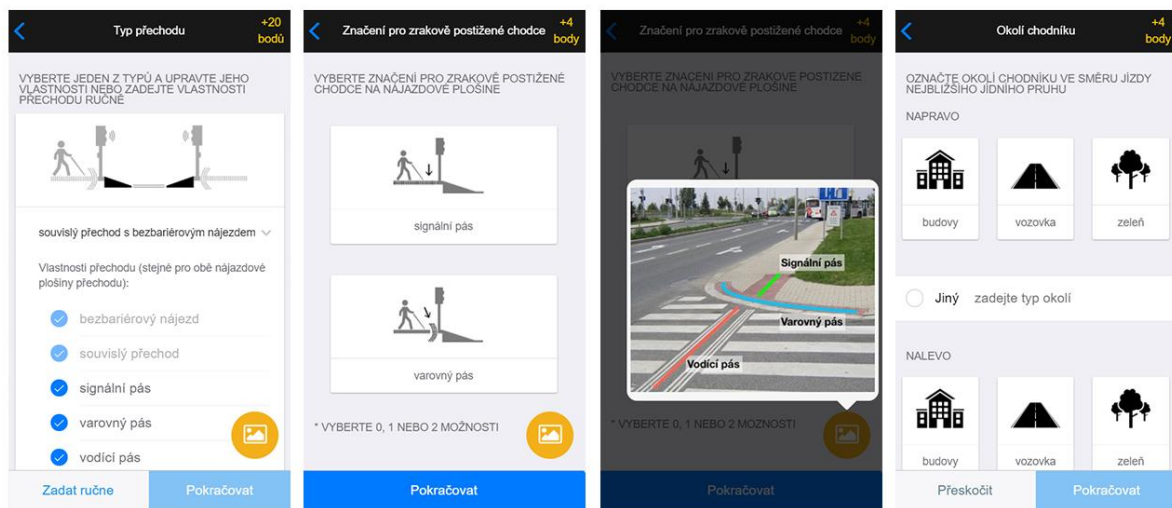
Typ přechodu
+20 bodů

VYBERTE JEDEN Z TYPŮ A UPRAVTE JEHO VLASTNOSTI NEBO ZADEJTE VLASTNOSTI PŘECHODU RUČNĚ

souvislý přechod s bezbariérovým nájezdem

Vlastnosti přechodu (stejné pro obě nájazdové plošiny přechodu):

bezbariérový nájezd
souvislý přechod
signální pás
varovný pás
vodicí pás

Zadat ručne
Pokračovat

Značení pro zrakově postižené chodce
+4 body

VYBERTE ZNAČENÍ PRO ZRAKOVĚ POSTIŽENÉ CHODCE NA NÁJAZDOVÉ PLOŠINE

signální pás

varovný pás

* VYBERTE 0, 1 NEBO 2 MOŽNOSTI

Pokračovat

Značení pro zrakově postižené chodce
+4 body

VYBERTE ZNAČENÍ PRO ZRAKOVĚ POSTIŽENÉ CHODCE NA NÁJAZDOVÉ PLOŠINE

Signální pás
Varovný pás
Vodicí pás

* VYBERTE 0, 1 NEBO 2 MOŽNOSTI

Pokračovat

Okolí chodníku
+4 body

OZNAČTE OKOLÍ CHODNÍKU VE SMĚRU JÍZDY NEJBLIŽŠÍHO JÍDNÍHO PRUHU

NAPRAVO

budovy
vozovka
zeleň

Jiný zadejte typ okolí

NALEVO

budovy
vozovka
zeleň

Přeskočit
Pokračovat